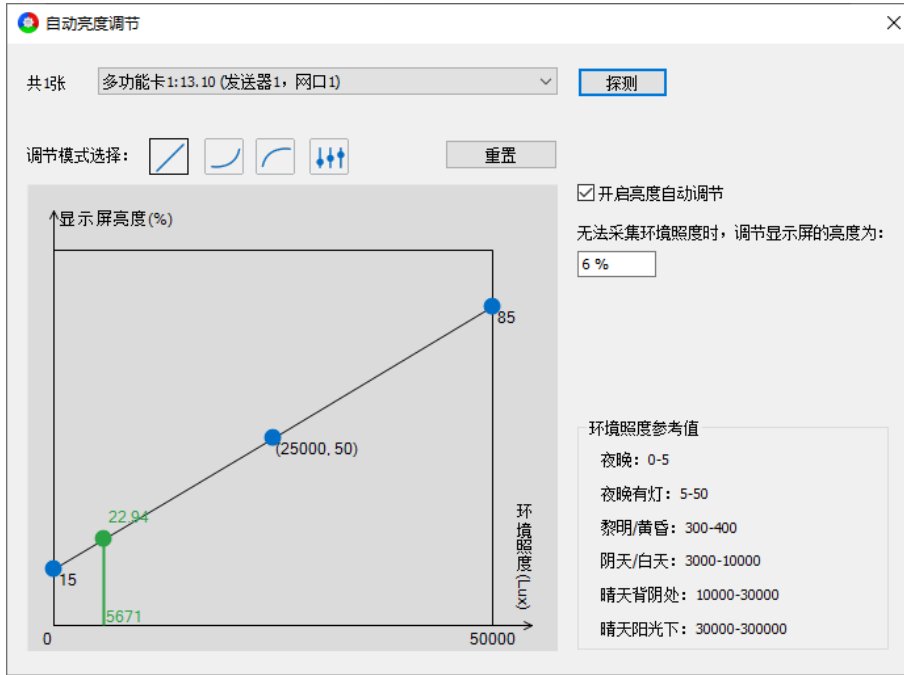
自动亮度调节

共1张 多功能卡1:13.10 (发送器1，网口1) 探测

调节模式选择： 重置

显示屏亮度(%)

85

(25000, 50)

22.94

15

5671

0

50000

环境照度(Lux)

开启亮度自动调节

无法采集环境照度时，调节显示屏的亮度为：

6 %

环境照度参考值

夜晚：0-5

夜晚有灯：5-50

黎明/黄昏：300-400

阴天/白天：3000-10000

晴天背阴处：10000-30000

晴天阳光下：30000-300000